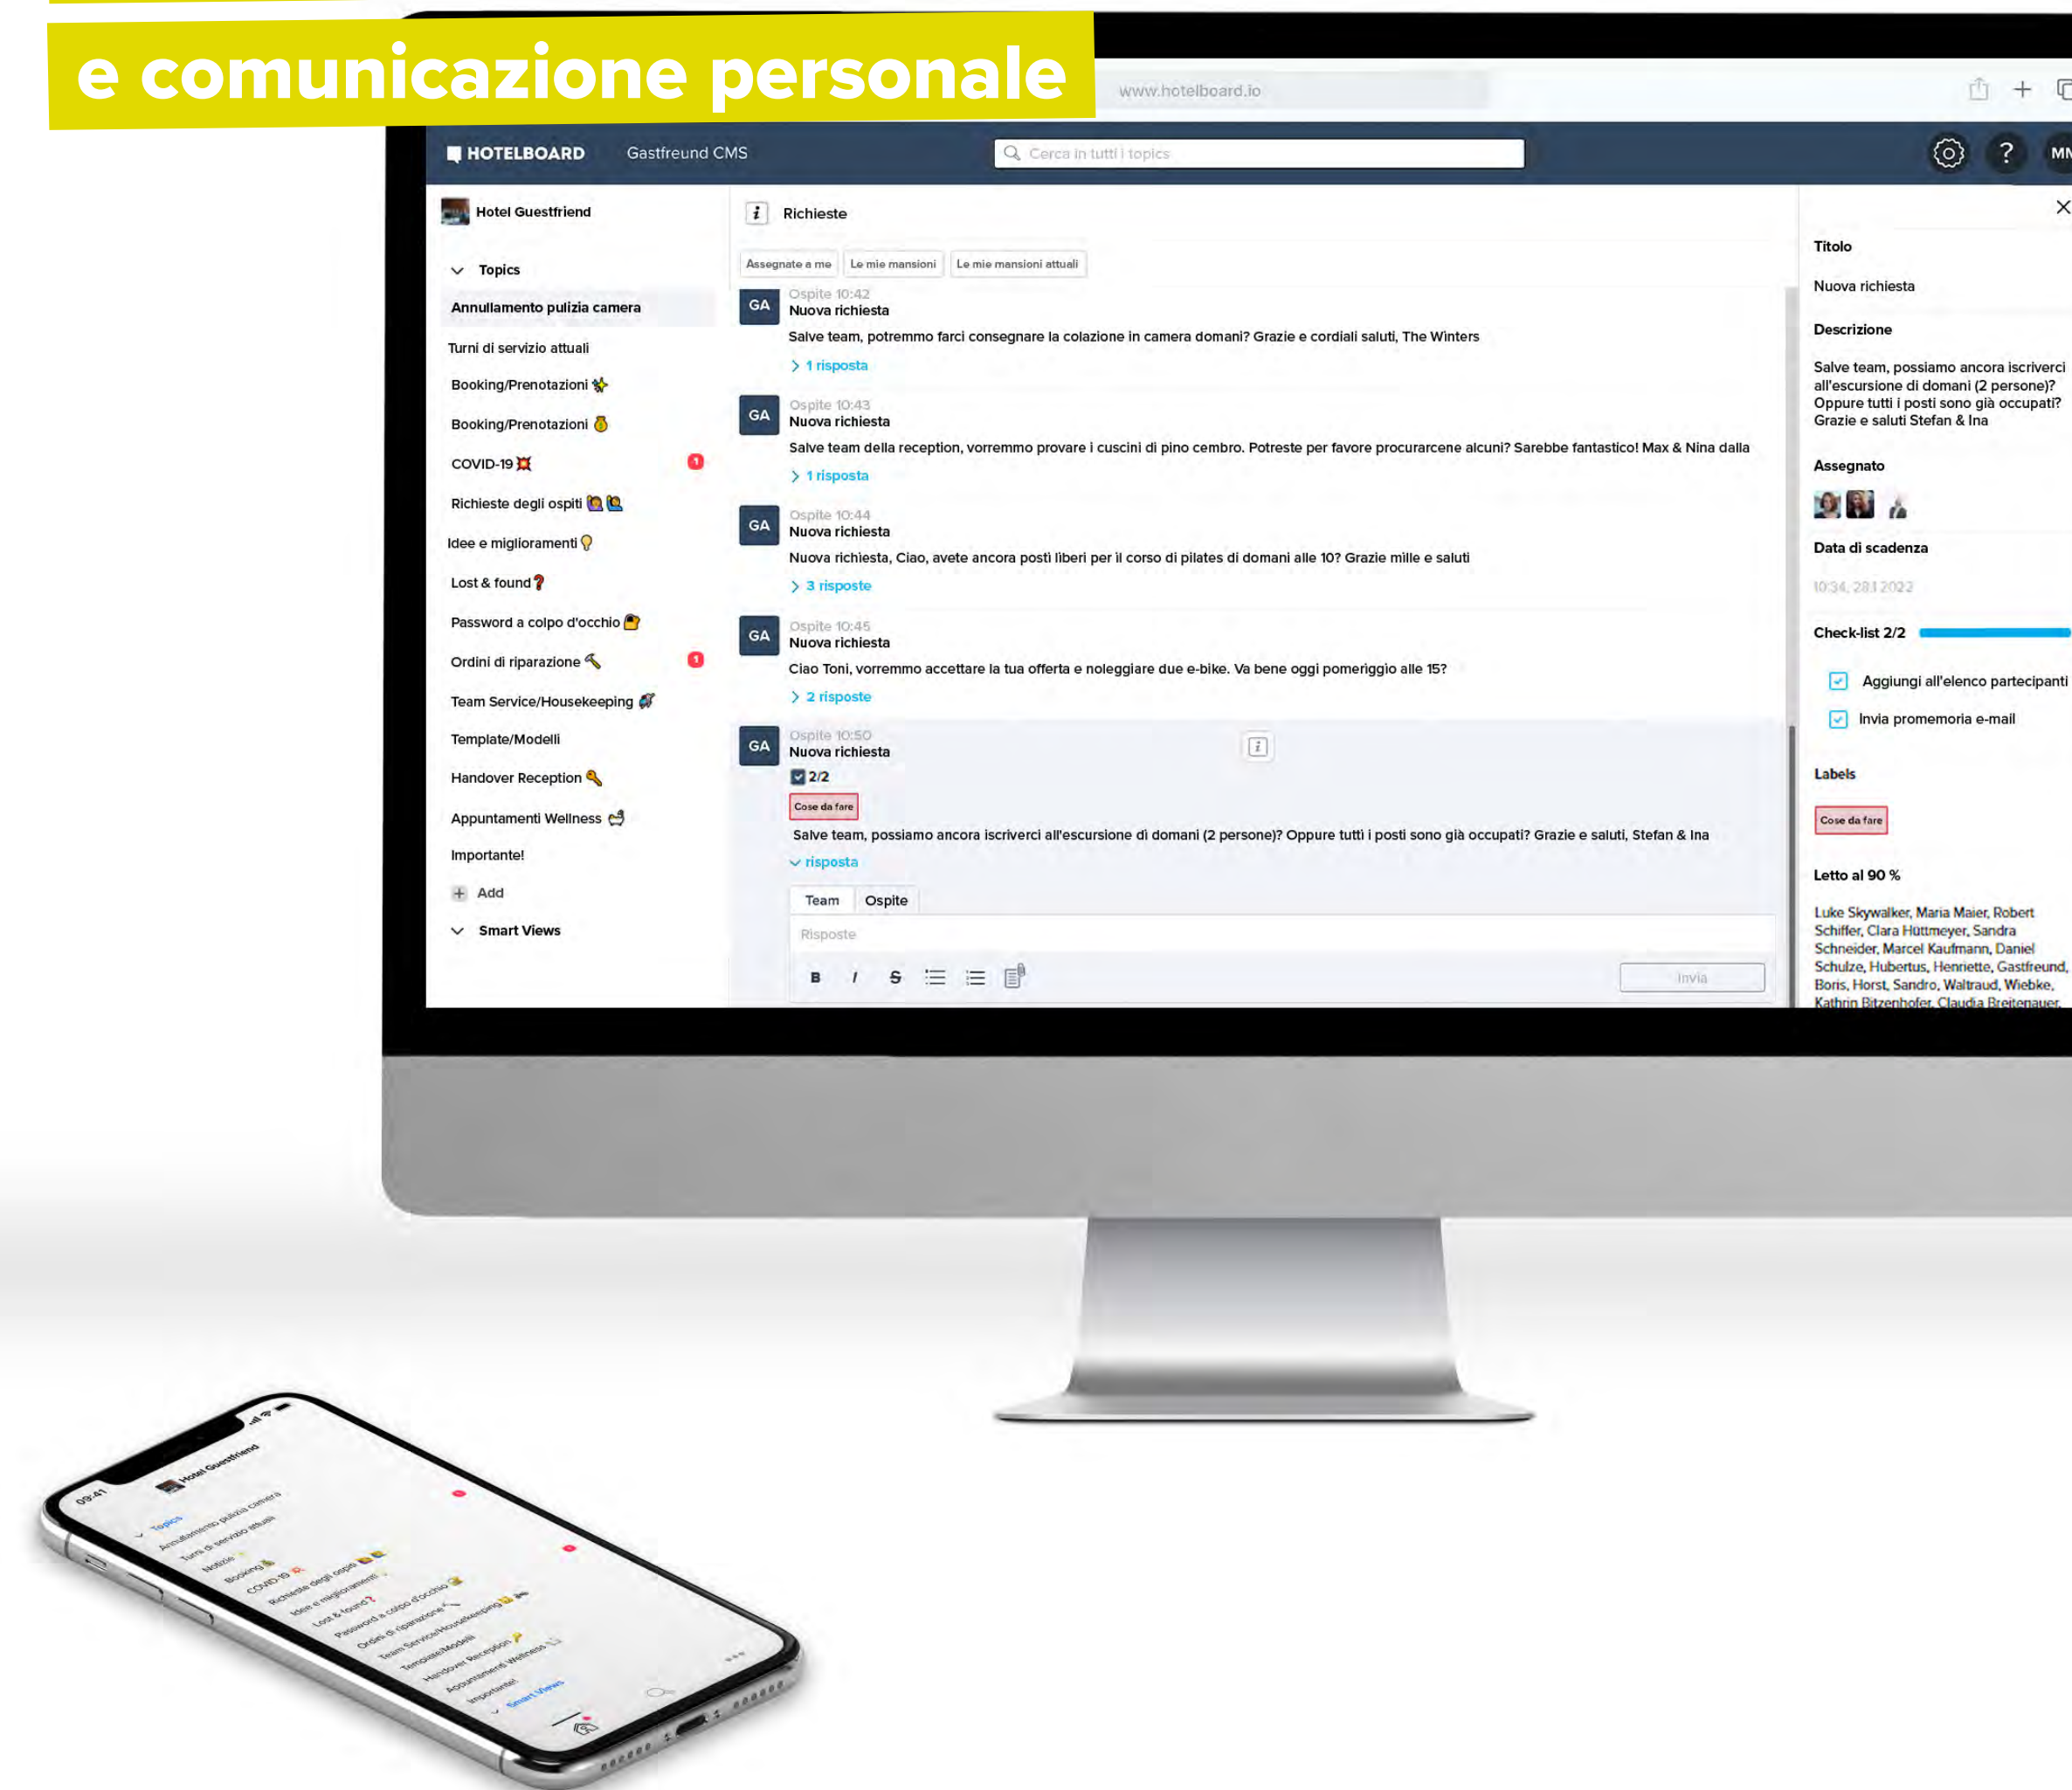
e comunicazione personale

www.hotelboard.io

HOTELBOARD Gastfreund CMS

Cerca in tutti i topics

MN

Hotel Guestfriend

Topics

Annullamento pulizia camera

Turni di servizio attuali

Booking/Prenotazioni

Booking/Prenotazioni

COVID-19

Richieste degli ospiti

Idee e miglioramenti

Lost & found

Password a colpo d'occhio

Ordini di riparazione

Team Service/Housekeeping

Template/Modelli

Handover Reception

Appuntamenti Wellness

Importante!

Add

Smart Views

Richieste

Assegnate a me | Le mie mansioni | Le mie mansioni attuali

GA Ospite 10:42
Nuova richiesta
Salve team, potremmo farci consegnare la colazione in camera domani? Grazie e cordiali saluti, The Winters
1 risposta

GA Ospite 10:43
Nuova richiesta
Salve team della reception, vorremmo provare i cuscini di pino cembro. Potreste per favore procurarcene alcuni? Sarebbe fantastico! Max & Nina dalla
1 risposta

GA Ospite 10:44
Nuova richiesta
Nuova richiesta, Ciao, avete ancora posti liberi per il corso di pilates di domani alle 10? Grazie mille e saluti
3 risposte

GA Ospite 10:45
Nuova richiesta
Ciao Toni, vorremmo accettare la tua offerta e noleggiare due e-bike. Va bene oggi pomeriggio alle 15?
2 risposte

GA Ospite 10:50
Nuova richiesta
2/2
Cose da fare
Salve team, possiamo ancora iscriverci all'escursione di domani (2 persone)? Oppure tutti i posti sono già occupati? Grazie e saluti, Stefan & Ina
risposta

Team | Ospite

Risposte

B I S

Invia

Titolo

Nuova richiesta

Descrizione

Salve team, possiamo ancora iscriverci all'escursione di domani (2 persone)? Oppure tutti i posti sono già occupati? Grazie e saluti Stefan & Ina

Assegnato

Data di scadenza

10:34, 28.1.2022

Check-list 2/2

Aggiungi all'elenco partecipanti

Invia promemoria e-mail

Labels

Cose da fare

Letto al 90 %

Luke Skywalker, Maria Maier, Robert Schiffer, Clara Hüttmeyer, Sandra Schneider, Marcel Kaufmann, Daniel Schulze, Hubertus, Henriette, Gastfreund, Boris, Horst, Sandro, Waltraud, Wiebke, Kathrin Bitzenhofer, Claudia Breitenauer,

09:41

Hotel Guestfriend

Topics

Annullamento pulizia camera

Turni di servizio attuali

Notizie

Booking

COVID-19

Richieste degli ospiti

Idee e miglioramenti

Lost & found?

Password a colpo d'occhio

Ordini di riparazione

Team Service/Housekeeping

Template/Modelli

Handover Reception

Appuntamenti Wellness

Importante!

Smart Views